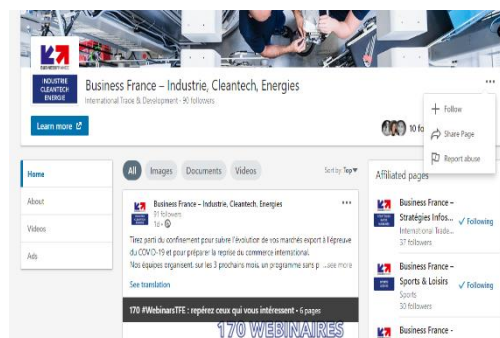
INDUSTRIE CLEANTECH ENERGIE

Business France – Industrie, Cleantech, Energies

International Trade & Development · 90 followers

Learn more

10 fo

Follow

Share Page

Report abuse

Home

About

Videos

Ads

All

Images

Documents

Videos

Sort by: Top

Business France – Industrie, Cleantech, Energies

91 followers

1d ·

Tirez parti du confinement pour suivre l'évolution de vos marchés export à l'épreuve du COVID-19 et pour préparer la reprise du commerce international.

Nos équipes organisent, sur les 3 prochains mois, un programme sans p ...see more

See translation

170 #WebinarsTFE : repérez ceux qui vous intéressent · 6 pages

170 WEBINAIRES

Affiliated pages

Business France – Stratégies Infos...

International Trade...

37 followers

Following

Business France – Sports & Loisirs

Sports

33 followers

Following

Business France -